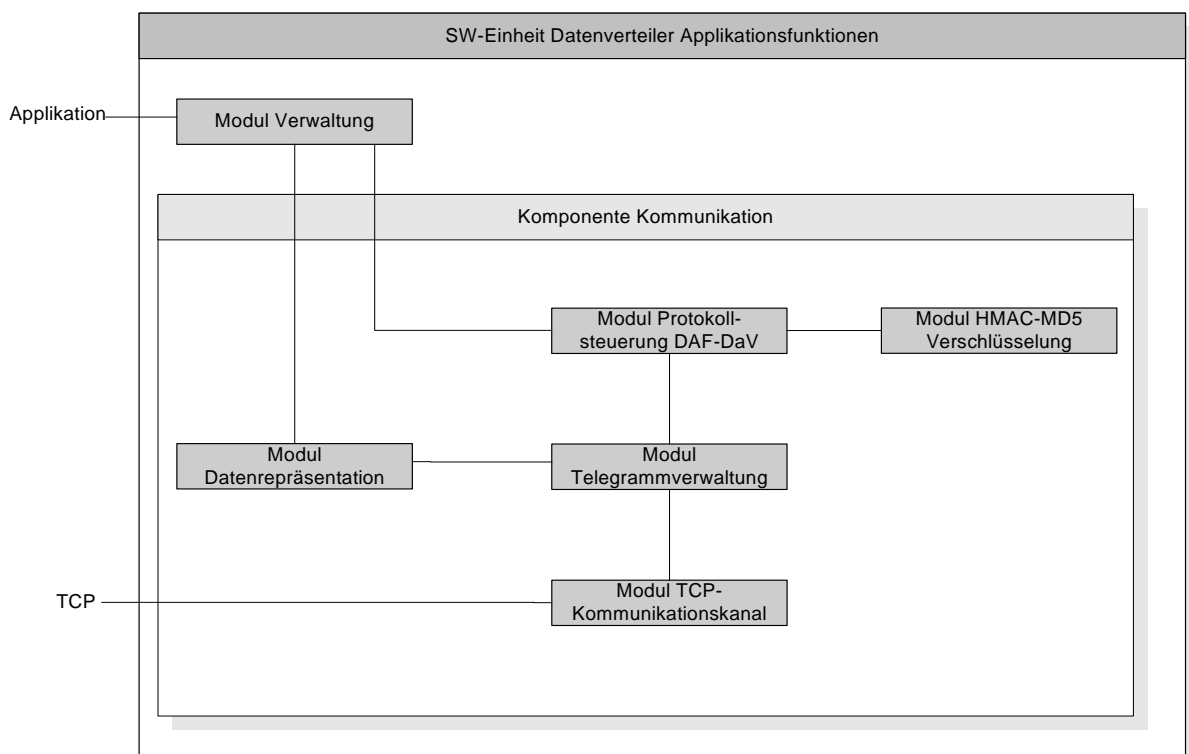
SW-Einheit Datenverteiler Applikationsfunktionen

Applikation

Modul Verwaltung

Komponente Kommunikation

Modul Protokollsteuerung DAF-DaV

Modul HMAC-MD5 Verschlüsselung

Modul Datenrepräsentation

Modul Telegrammverwaltung

TCP

Modul TCP-Kommunikationskanal